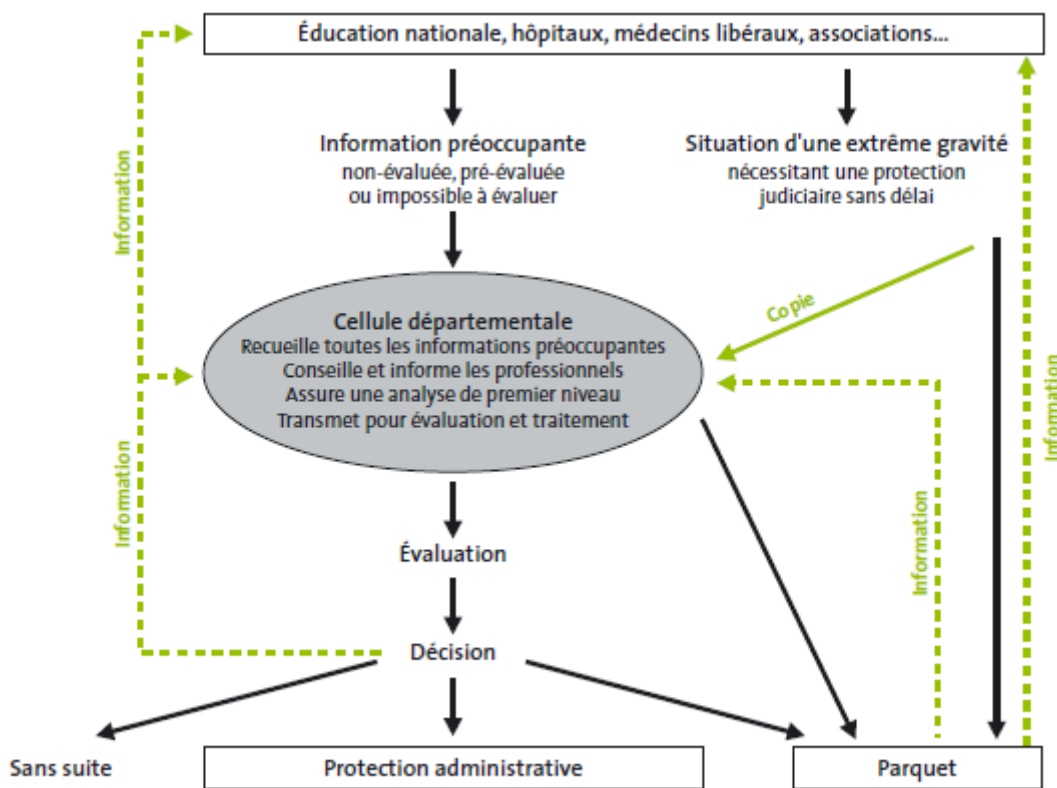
Éducation nationale, hôpitaux, médecins libéraux, associations...

Information préoccupante
non-évaluée, pré-évaluée ou impossible à évaluer

Situation d'une extrême gravité
nécessitant une protection judiciaire sans délai

Information

Copie

Cellule départementale
Recueille toutes les informations préoccupantes
Conseille et informe les professionnels
Assure une analyse de premier niveau
Transmet pour évaluation et traitement

Information

Information

Information

Évaluation

Décision

Sans suite

Protection administrative

Parquet